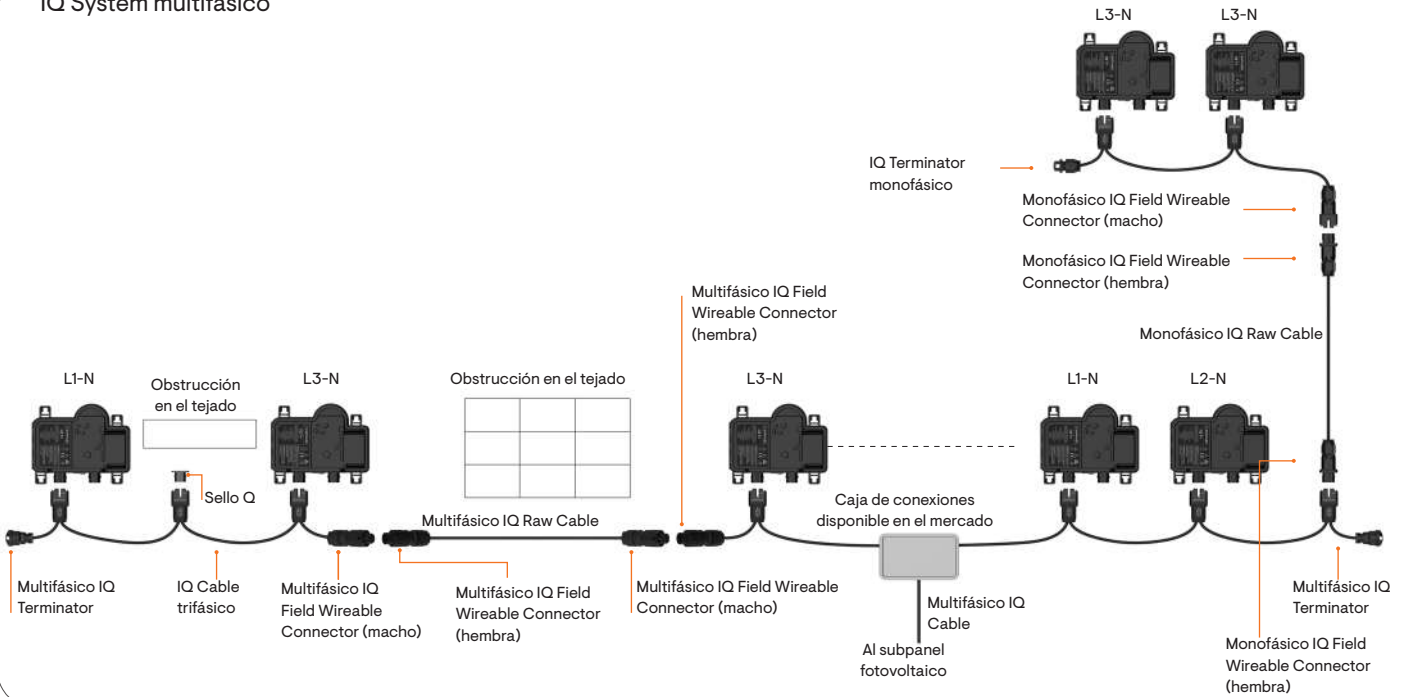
IQ System multifásico

L3-N L3-N

IQ Terminator monofásico

Monofásico IQ Field Wireable Connector (macho)

Monofásico IQ Field Wireable Connector (hembra)

Monofásico IQ Raw Cable

Multifásico IQ Field Wireable Connector (hembra)

L1-N

Obstrucción en el tejado

L3-N

Obstrucción en el tejado

L3-N

L1-N

L2-N

Sello Q

Multifásico IQ Raw Cable

Caja de conexiones disponible en el mercado

Multifásico IQ Terminator

IQ Cable trifásico

Multifásico IQ Field Wireable Connector (macho)

Multifásico IQ Field Wireable Connector (hembra)

Multifásico IQ Field Wireable Connector (macho)

Multifásico IQ Cable

Al subpanel fotovoltaico

Multifásico IQ Terminator

Monofásico IQ Field Wireable Connector (hembra)